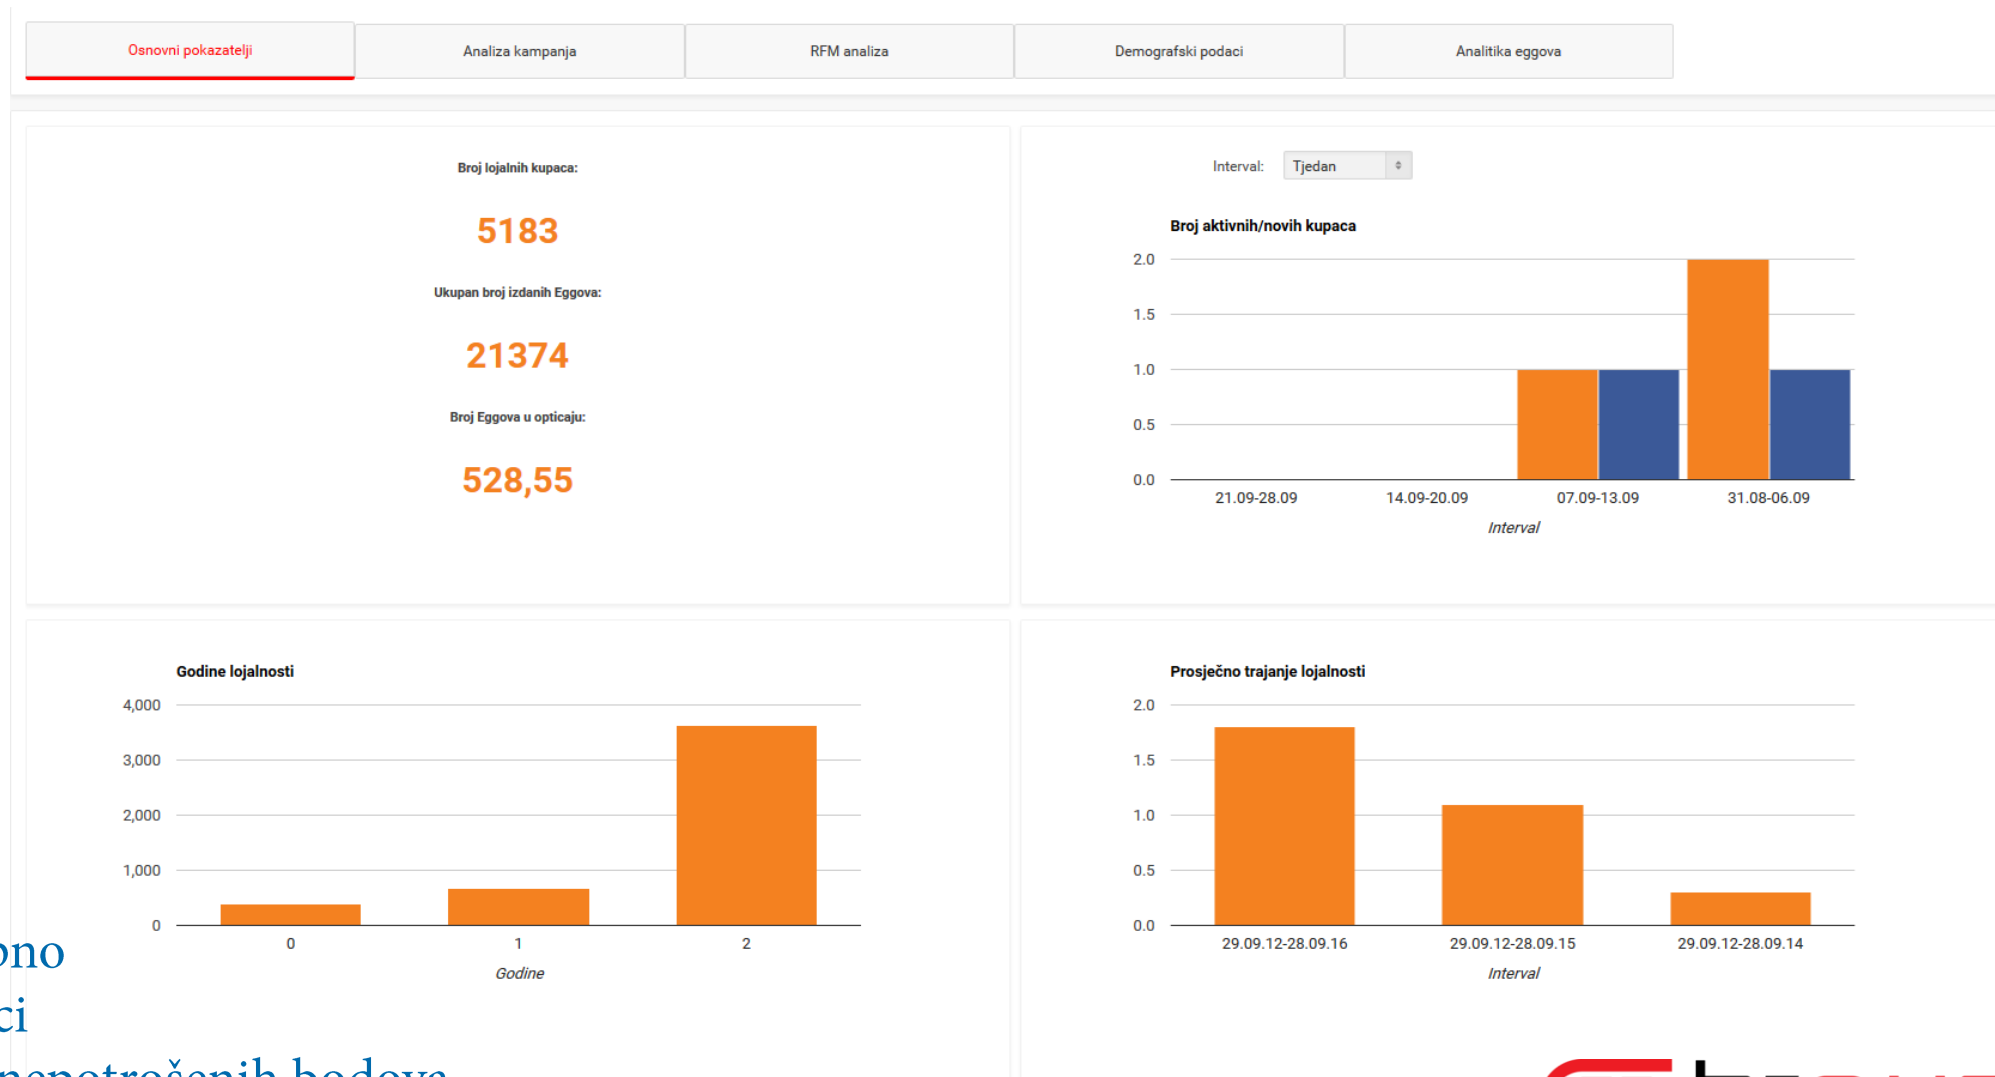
Osnovni pokazatelji | Analiza kampanja | RFM analiza | Demografski podaci | Analitika eggova

Broj lojalnih kupaca:

5183

Ukupan broj izdanih Eggova:

21374

Broj Eggova u opticaju:

528,55

Interval: Tjedan

Broj aktivnih/novih kupaca

2.0
1.5
1.0
0.5
0.0

21.09-28.09 14.09-20.09 07.09-13.09 31.08-06.09

Interval

Godine lojalnosti

4,000
3,000
2,000
1,000
0

0 1 2

Godine

Prosječno trajanje lojalnosti

2.0
1.5
1.0
0.5
0.0

29.09.12-28.09.16 29.09.12-28.09.15 29.09.12-28.09.14

Interval

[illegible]no
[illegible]ci
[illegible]nepotrošenih bodova